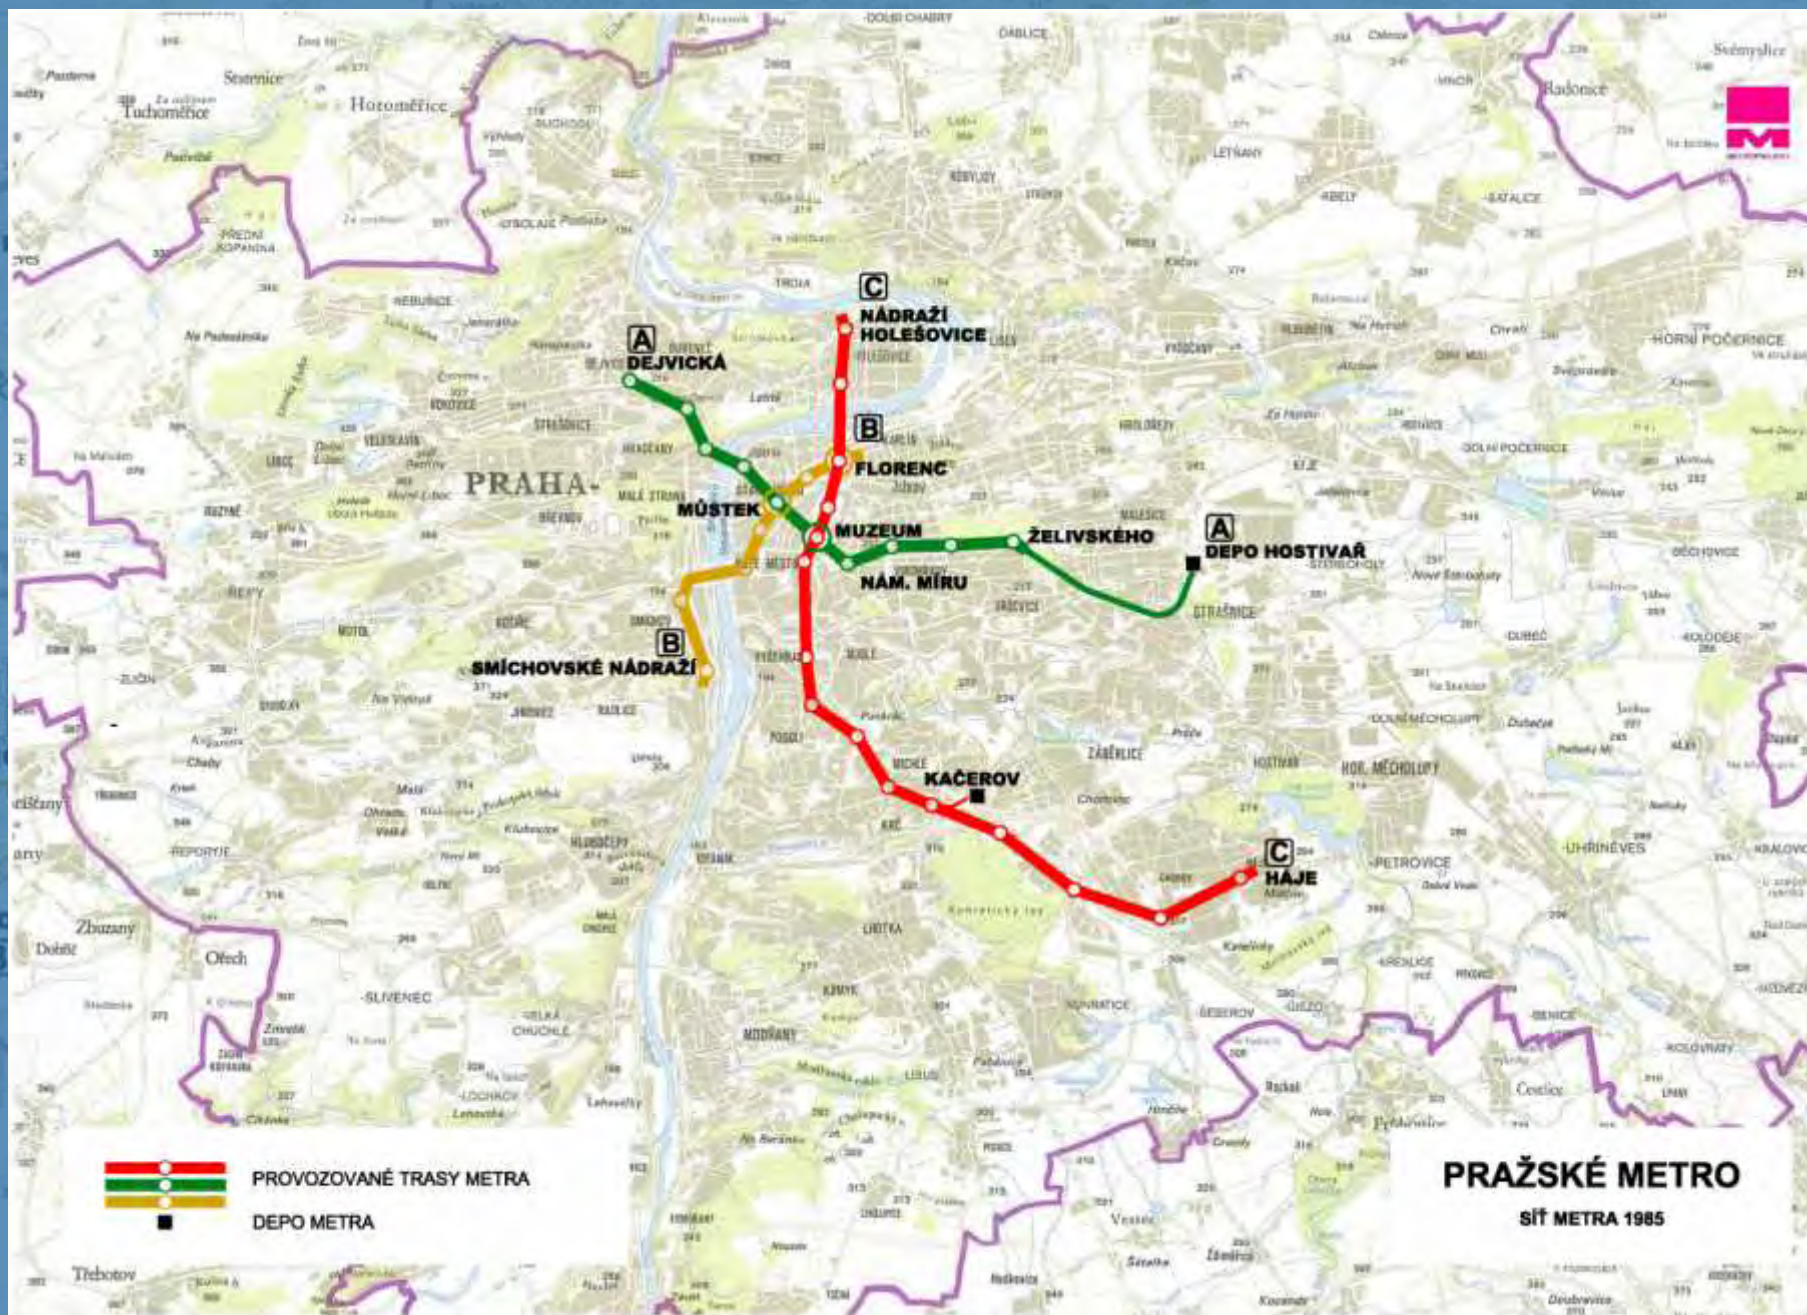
C
NÁDRAŽÍ HOLEŠOVICE

A
DEJVICKÁ

B
FLORENC

PRAHA

MŮSTEK

MUZEUM

ŽELIVSKÉHO

A
DEPO HOSTIVAŘ

NÁM. MÍRU

B
SMÍCHOVSKÉ NÁDRAŽÍ

KAČEROV

C
HÁJE

Horoměřice
Suchdol
Tuchoměřice
Statenice
Troja
Ďáblice
Letňany
Radonice
Šestajovice
Kbely
Satalice
Horní Počernice
Dolní Počernice
Libeň
Vysočany
Hloubětín
Malešice
Strašnice
Hostivař
Dubeč
Uhříněves
Petrovice
Zbraslav
Modřany
Kunratice
Šeberov
Újezd
Lipany
Kolovraty
Benice
Třebotov
Zbuzany
Ořech
Dobřichovice
Řeporyje
Slivenec
Lochkov
Velká Chuchle
Libuš
Krč
Michle
Podolí
Nusle
Vinohrady
Vršovice
Záběhlice
Chodov
Háje
Hostivice
Řepy
Motol
Košíře
Radlice
Jinonice
Břevnov
Střešovice
Hradčany
Malá Strana
Nové Město
Smíchov
Holešovice
Bubeneč
Karlín
Žižkov
Nebušice
Lysolaje
Přední Kopanina

PROVOZOVANÉ TRASY METRA
DEPO METRA

PRAŽSKÉ METRO
SÍŤ METRA 1985